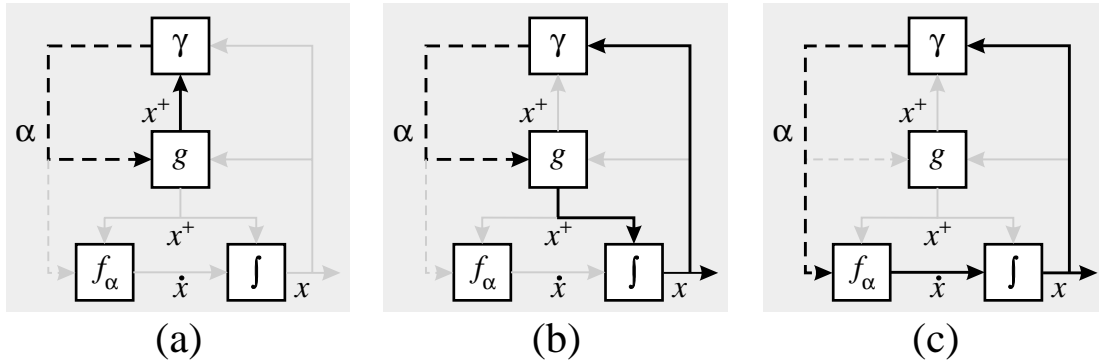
$\gamma$

$x^+$

$\alpha$

$g$

$x^+$

$f_\alpha$

$\dot{x}$

$\int$

$x$

(a)

$\gamma$

$x^+$

$\alpha$

$g$

$x^+$

$f_\alpha$

$\dot{x}$

$\int$

$x$

(b)

$\gamma$

$x^+$

$\alpha$

$g$

$x^+$

$f_\alpha$

$\dot{x}$

$\int$

$x$

(c)